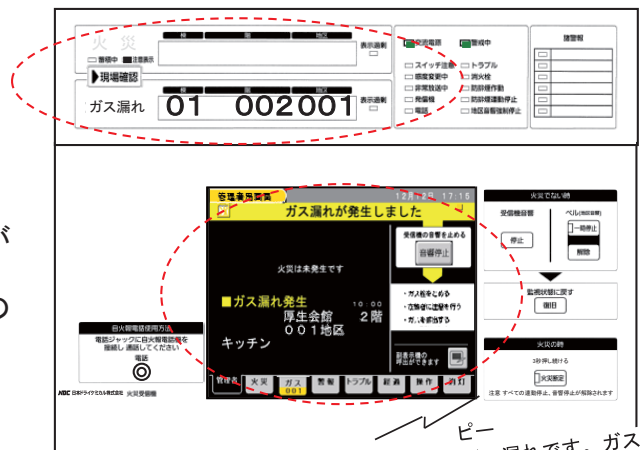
火災
棟
階
地区
表示選択
■ 階報中 ■ 注意表示
▶現場確認
ガス漏れ
01
002001
表示選択
発信電源
警報中
スイッチ注意
トラブル
感度変更中
消火栓
非常放送中
防排煙作動
発報中
防排煙連動停止
電話
地区音響連動停止
関連報

管理者用画面
12月12日 17:15
ガス漏れが発生しました
受信機の音響を止める
音響停止
火災は未発生です
■ガス漏れ発生
10:00
厚生会館 2階
001地区
キッチン
・ガス栓を止める
・窓開けて換気を行う
・ガス漏れ音がする
副表示機の呼出ができます
管理者
火災
ガス
001
警報
トラブル
経過
操作
印刷

火災でない時
受信機音響
停止
ベル
一時停止
解除
監視状態に戻す
復旧
火災の時
3秒押し続ける
火災断定
注意 すべての連動停止、音響停止が解除されます

日火警電話使用方法
電話ジャックに日火警電話機を接続し通話してください
電話
日本ドライケミカル株式会社 火災受信機

ピー
漏れです。ガス